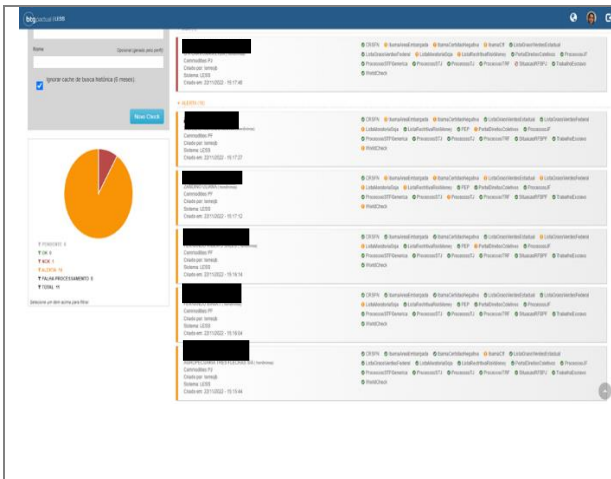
btgpactual | LESS

Nome

Ignorar cache de busca histórica (6 meses)

Novo Check

PENDENTE 0
OK 0
NOK 1
ALERTA 10
FALHA PROCESSAMENTO 0
TOTAL 11

Selecione um item acima para filtrar

Commodities PJ
Criado por: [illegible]
Sistema: LESS
Criado em: 22/11/2022 - 15:17:40

CRSFN, IbamaAreaEmbargada, IbamaCertidaoNegativa, IbamaCR, ListaDevedoresEstadual, ListaDevedoresFederal, ListaAnvisa, ListaPoliticamenteExpostos, PortalDireitosColetivos, ProcessosJF, ProcessosSTF, ProcessosSTJ, ProcessosTJ, ProcessosTRF, ProcessosTST, SituacaoRFB, TrabalhoEscravo, WorldCheck

ALERTA (10)

Commodities PF
Criado por: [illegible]
Sistema: LESS
Criado em: 22/11/2022 - 15:17:27

CRSFN, IbamaAreaEmbargada, IbamaCertidaoNegativa, ListaDevedoresEstadual, ListaDevedoresFederal, ListaAnvisa, ListaPoliticamenteExpostos, PEP, PortalDireitosColetivos, ProcessosJF, ProcessosSTF, ProcessosSTJ, ProcessosTJ, ProcessosTRF, SituacaoRFB, TrabalhoEscravo, WorldCheck

Commodities PF
Criado por: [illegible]
Sistema: LESS
Criado em: 22/11/2022 - 15:17:12

Commodities PF
Criado por: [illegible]
Sistema: LESS
Criado em: 22/11/2022 - 15:16:14

Commodities PF
Criado por: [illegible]
Sistema: LESS
Criado em: 22/11/2022 - 15:16:04

Commodities PJ
Criado por: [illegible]
Sistema: LESS
Criado em: 22/11/2022 - 15:15:44